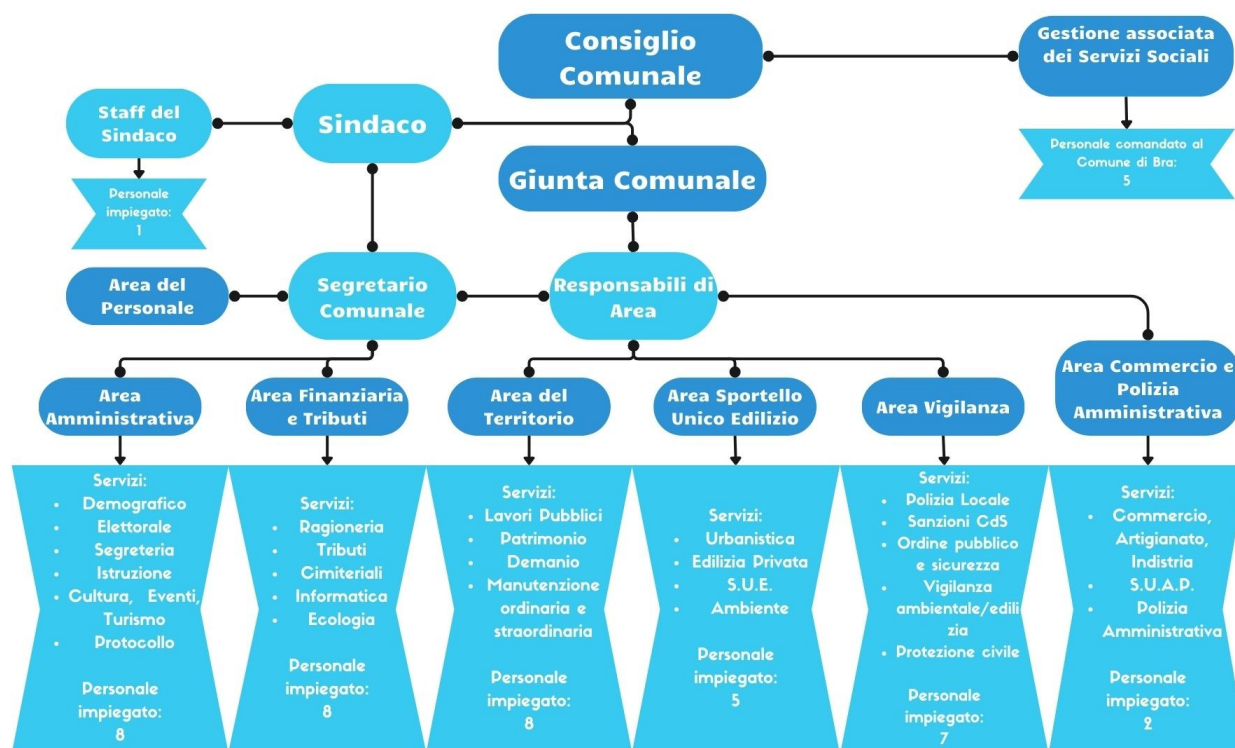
Consiglio Comunale

Gestione associata dei Servizi Sociali

Personale comandato al Comune di Bra: 5

Staff del Sindaco

Sindaco

Giunta Comunale

Personale impiegato: 1

Area del Personale

Segretario Comunale

Responsabili di Area

Area Amministrativa

Area Finanziaria e Tributi

Area del Territorio

Area Sportello Unico Edilizio

Area Vigilanza

Area Commercio e Polizia Amministrativa

Servizi:
- Demografico
- Elettorale
- Segreteria
- Istruzione
- Cultura, Eventi, Turismo
- Protocollo

Personale impiegato: 8

Servizi:
- Ragioneria
- Tributi
- Cimiteriali
- Informatica
- Ecologia

Personale impiegato: 8

Servizi:
- Lavori Pubblici
- Patrimonio
- Demanio
- Manutenzione ordinaria e straordinaria

Personale impiegato: 8

Servizi:
- Urbanistica
- Edilizia Privata
- S.U.E.
- Ambiente

Personale impiegato: 5

Servizi:
- Polizia Locale
- Sanzioni CdS
- Ordine pubblico e sicurezza
- Vigilanza ambientale/edilizia
- Protezione civile

Personale impiegato: 7

Servizi:
- Commercio, Artigianato, Indistria
- S.U.A.P.
- Polizia Amministrativa

Personale impiegato: 2